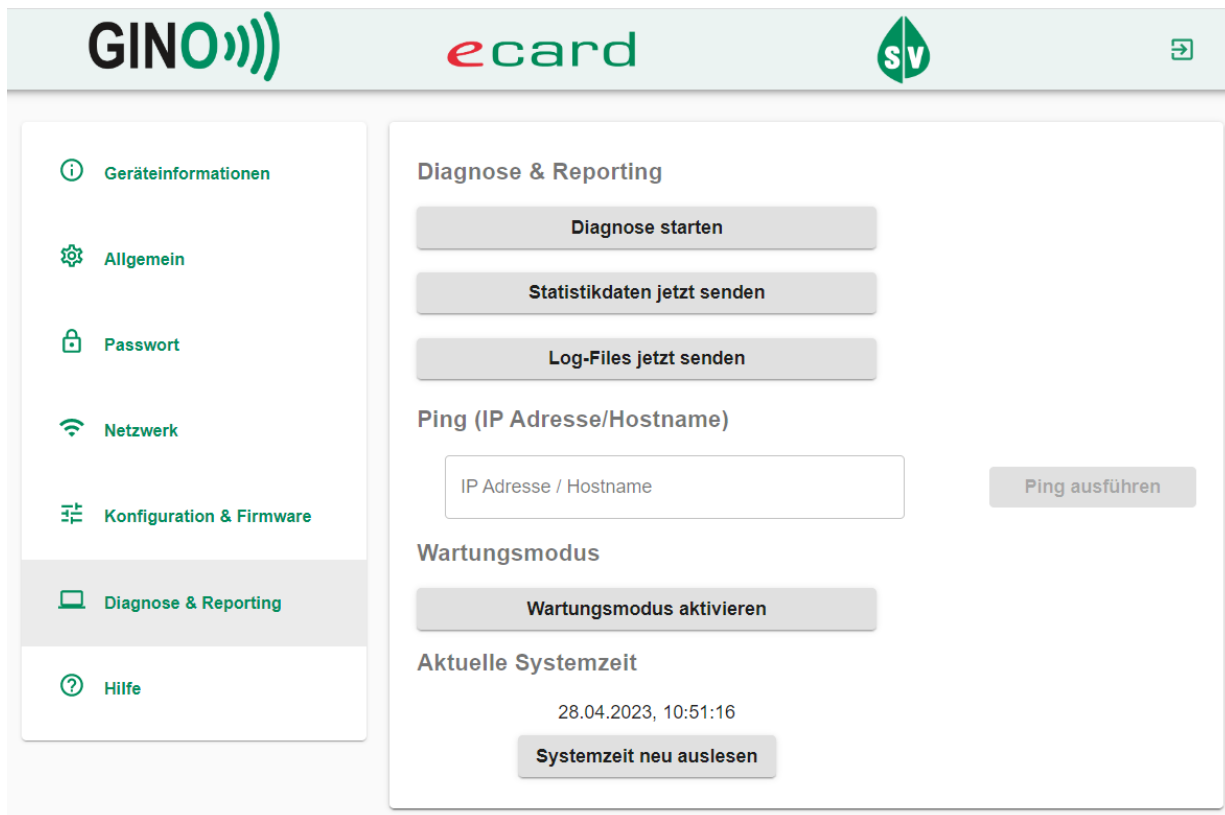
GINO

ecard

SV

Geräteinformationen

Allgemein

Passwort

Netzwerk

Konfiguration & Firmware

Diagnose & Reporting

Hilfe

Diagnose & Reporting

Diagnose starten

Statistikdaten jetzt senden

Log-Files jetzt senden

Ping (IP Adresse/Hostname)

IP Adresse / Hostname

Ping ausführen

Wartungsmodus

Wartungsmodus aktivieren

Aktuelle Systemzeit

28.04.2023, 10:51:16

Systemzeit neu auslesen